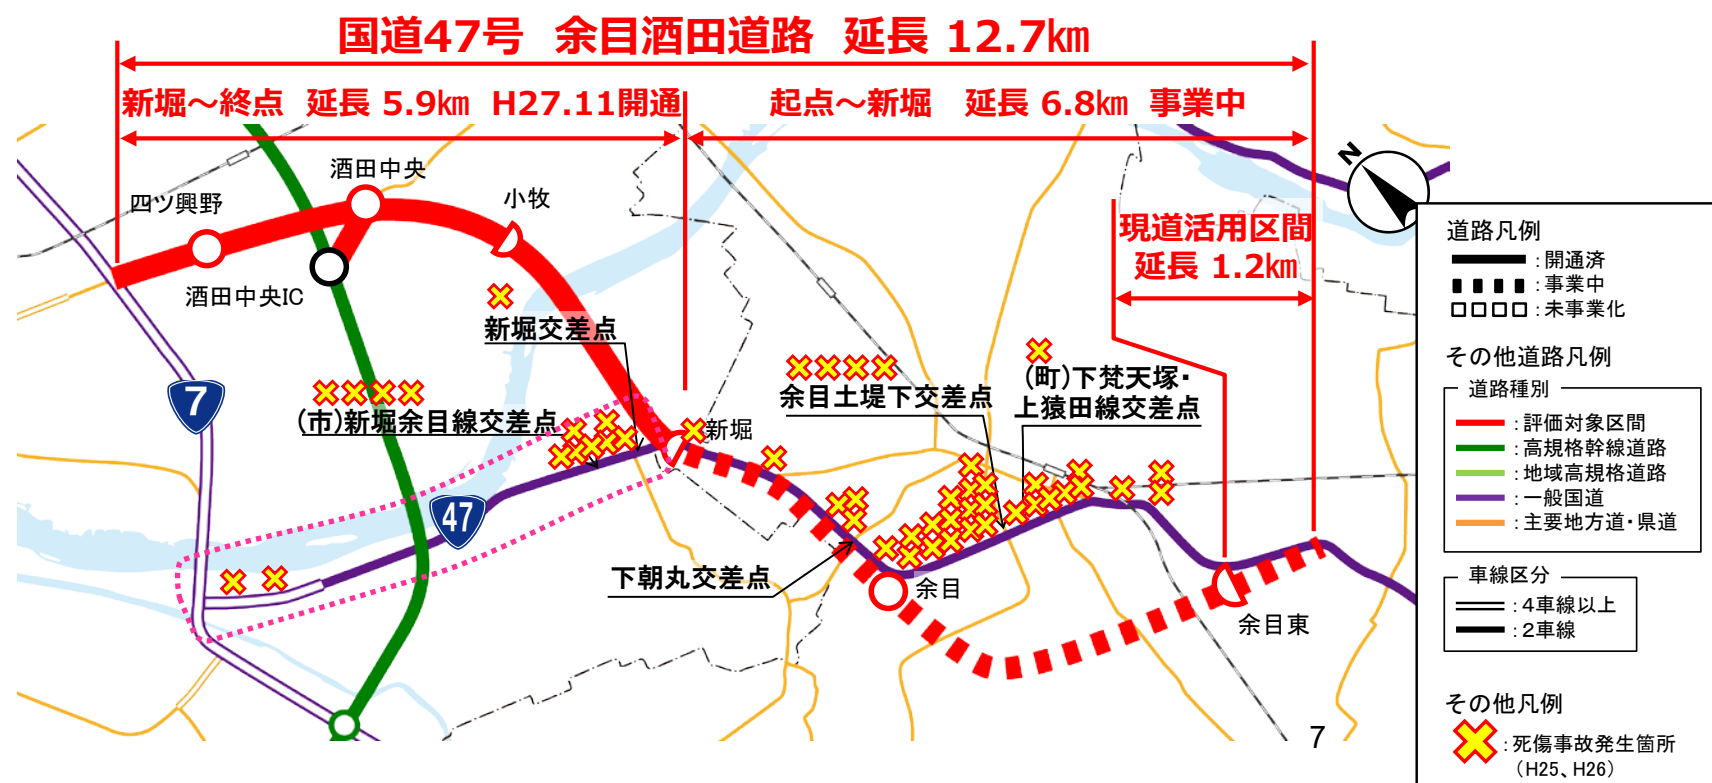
国道47号 余目酒田道路 延長 12.7km

新堀～終点 延長 5.9km H27.11開通

起点～新堀 延長 6.8km 事業中

現道活用区間
延長 1.2km

四ツ興野
酒田中央
小牧
酒田中央IC
新堀交差点
(市)新堀余目線交差点
新堀
余目土堤下交差点
(町)下梵天塚・上猿田線交差点
下朝丸交差点
余目
余目東
7
47
N
7

道路凡例
:開通済
:事業中
:未事業化

その他道路凡例
道路種別
:評価対象区間
:高規格幹線道路
:地域高規格道路
:一般国道
:主要地方道・県道

車線区分
:4車線以上
:2車線

その他凡例
:死傷事故発生箇所
(H25、H26)